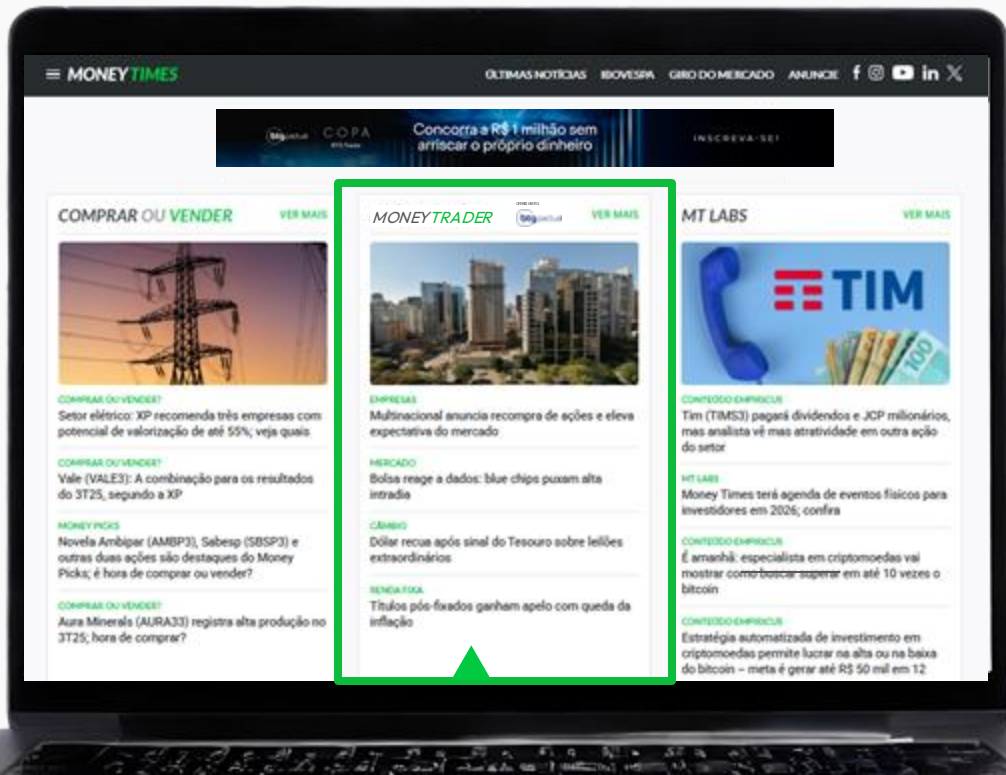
MONEY TIMES

ÚLTIMAS NOTÍCIAS IBOVESPA GIRO DO MERCADO ANUNCIE

btg pactual COPA
Concorra a R$ 1 milhão sem arriscar o próprio dinheiro
INSCREVA-SE!

COMPRAR OU VENDER
VER MAIS

COMPRAR OU VENDER?
Setor elétrico: XP recomenda três empresas com potencial de valorização de até 55%; veja quais

COMPRAR OU VENDER?
Vale (VALE3): A combinação para os resultados do 3T25, segundo a XP

MONEY PICKS
Novela Ambipar (AMBP3), Sabesp (SBSP3) e outras duas ações são destaques do Money Picks; é hora de comprar ou vender?

COMPRAR OU VENDER?
Aura Minerals (AURA33) registra alta produção no 3T25; hora de comprar?

MONEY TRADER
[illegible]
btg pactual
VER MAIS

EMPRESAS
Multinacional anuncia recompra de ações e eleva expectativa do mercado

MERCADO
Bolsa reage a dados: blue chips puxam alta intradia

CÂMBIO
Dólar recua após sinal do Tesouro sobre leilões extraordinários

RENDA FIXA
Títulos pós-fixados ganham apelo com queda da inflação

MT LABS
VER MAIS

TIM

CONTEÚDO EMPIRICUS
Tim (TIMS3) pagará dividendos e JCP milionários, mas analista vê mas atratividade em outra ação do setor

MT LABS
Money Times terá agenda de eventos físicos para investidores em 2026; confira

CONTEÚDO EMPIRICUS
É amanhã: especialista em criptomoedas vai mostrar como buscar superar em até 10 vezes o bitcoin

CONTEÚDO EMPIRICUS
Estratégia automatizada de investimento em criptomoedas permite lucrar na alta ou na baixa do bitcoin – meta é gerar até R$ 50 mil em 12